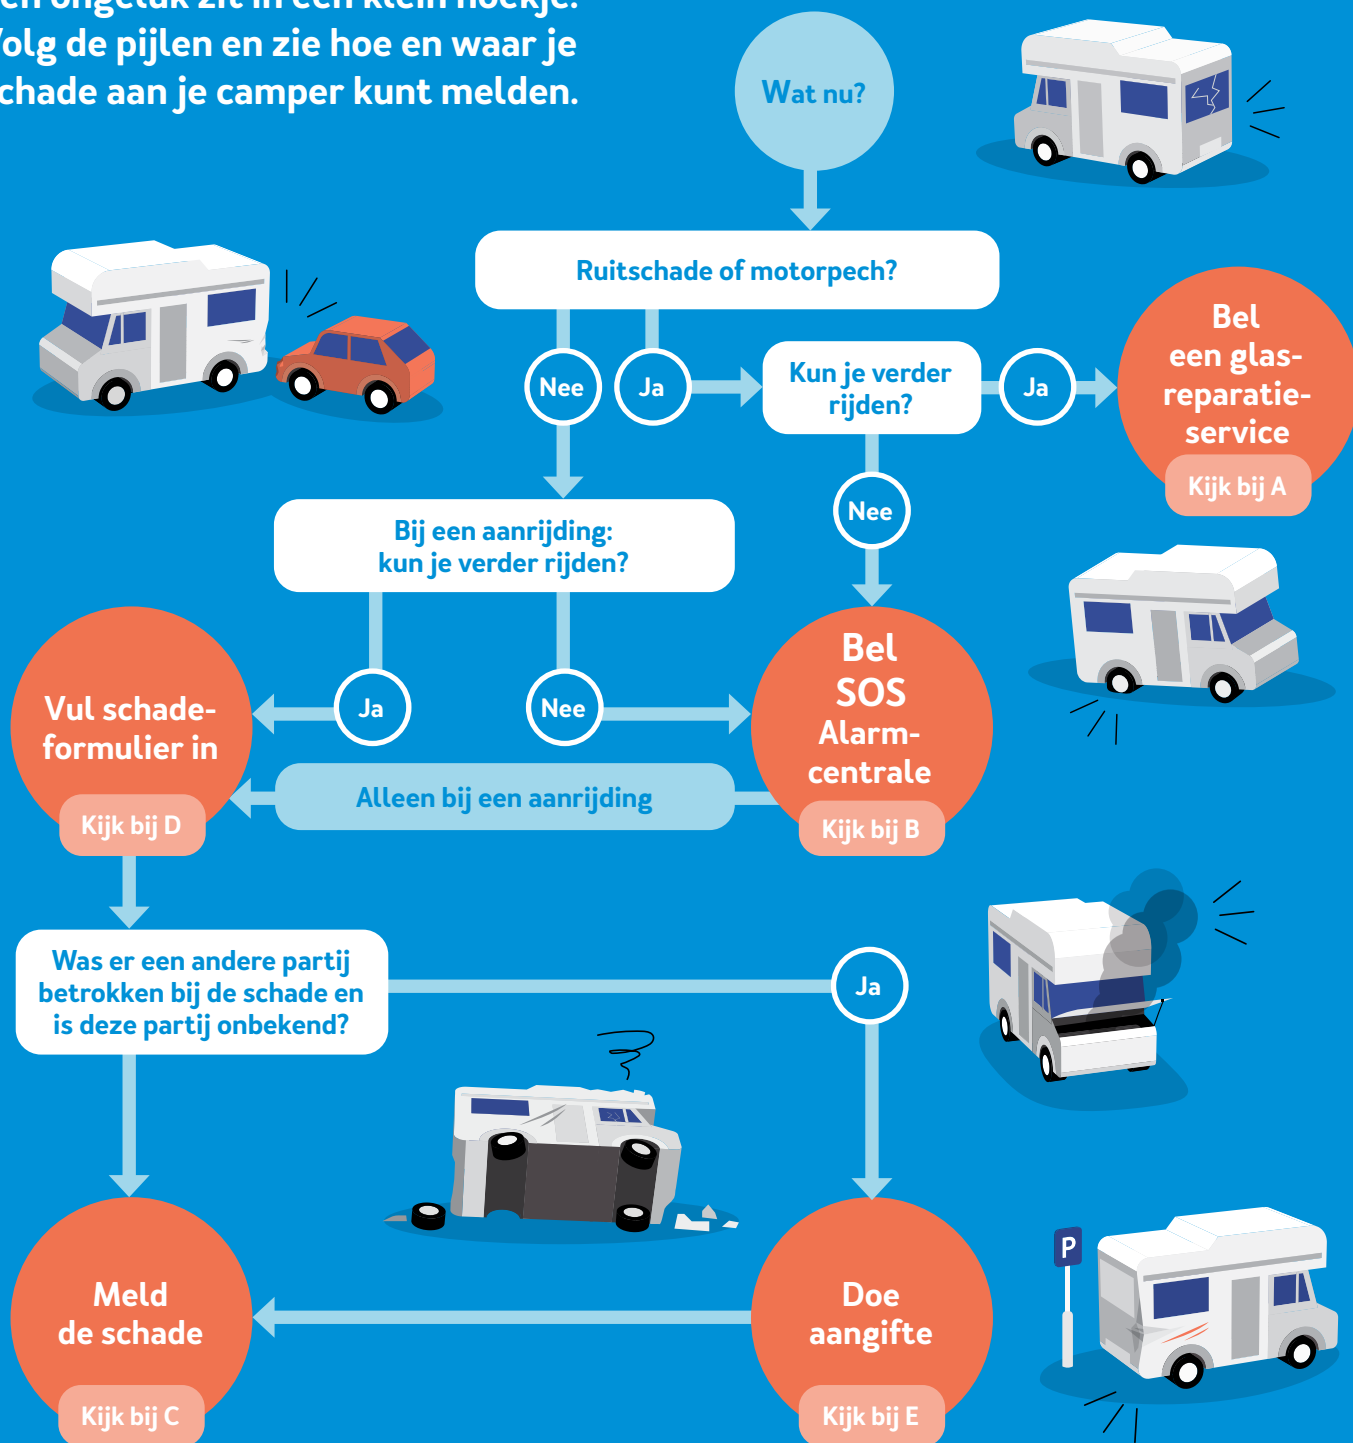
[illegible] ongeluk zit in een klein hoekje. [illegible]olg de pijlen en zie hoe en waar je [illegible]chade aan je camper kunt melden.

Wat nu?

Ruitschade of motorpech?

Nee

Ja

Kun je verder rijden?

Ja

Bel een glas-reparatie-service

Kijk bij A

Nee

Bij een aanrijding: kun je verder rijden?

Ja

Nee

Vul schade-formulier in

Kijk bij D

Bel SOS Alarm-centrale

Kijk bij B

Alleen bij een aanrijding

Was er een andere partij betrokken bij de schade en is deze partij onbekend?

Ja

P

Meld de schade

Kijk bij C

Doe aangifte

Kijk bij E